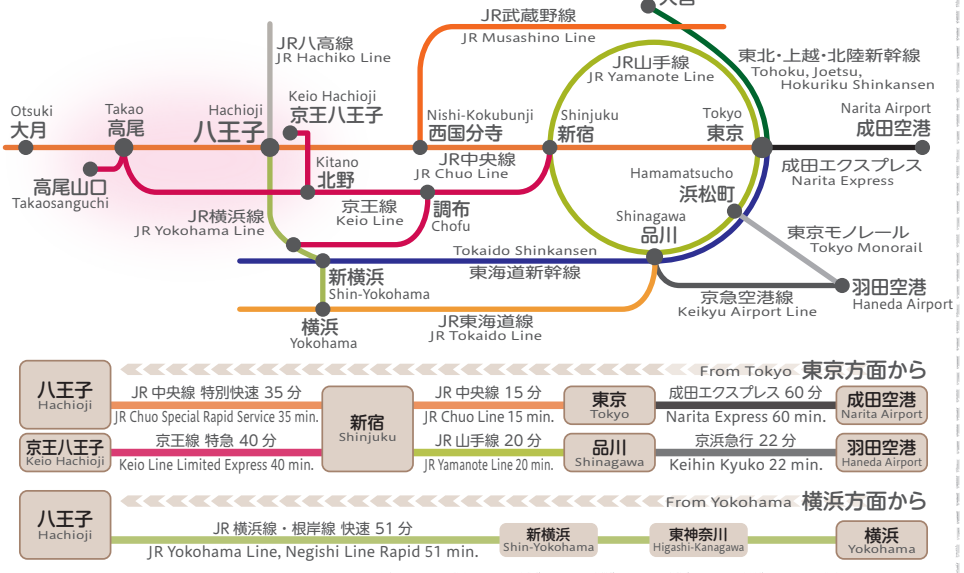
大宮

JR武蔵野線
JR Musashino Line

JR八高線
JR Hachiko Line

JR山手線
JR Yamanote Line

東北・上越・北陸新幹線
Tohoku, Joetsu, Hokuriku Shinkansen

Otsuki
大月

Takao
高尾

Hachioji
八王子

Keio Hachioji
京王八王子

Nishi-Kokubunji
西国分寺

Shinjuku
新宿

Tokyo
東京

Narita Airport
成田空港

高尾山口
Takaosanguchi

Kitano
北野

JR中央線
JR Chuo Line

成田エクスプレス
Narita Express

Hamamatsucho
浜松町

JR横浜線
JR Yokohama Line

京王線
Keio Line

調布
Chofu

Shinagawa
品川

東京モノレール
Tokyo Monorail

Tokaido Shinkansen
東海道新幹線

新横浜
Shin-Yokohama

羽田空港
Haneda Airport

京急空港線
Keikyu Airport Line

横浜
Yokohama

JR東海道線
JR Tokaido Line

From Tokyo 東京方面から

八王子
Hachioji

JR 中央線 特別快速 35 分
JR Chuo Special Rapid Service 35 min.

新宿
Shinjuku

JR 中央線 15 分
JR Chuo Line 15 min.

東京
Tokyo

成田エクスプレス 60 分
Narita Express 60 min.

成田空港
Narita Airport

京王八王子
Keio Hachioji

京王線 特急 40 分
Keio Line Limited Express 40 min.

JR 山手線 20 分
JR Yamanote Line 20 min.

品川
Shinagawa

京浜急行 22 分
Keihin Kyuko 22 min.

羽田空港
Haneda Airport

From Yokohama 横浜方面から

八王子
Hachioji

JR 横浜線・根岸線 快速 51 分
JR Yokohama Line, Negishi Line Rapid 51 min.

新横浜
Shin-Yokohama

東神奈川
Higashi-Kanagawa

横浜
Yokohama